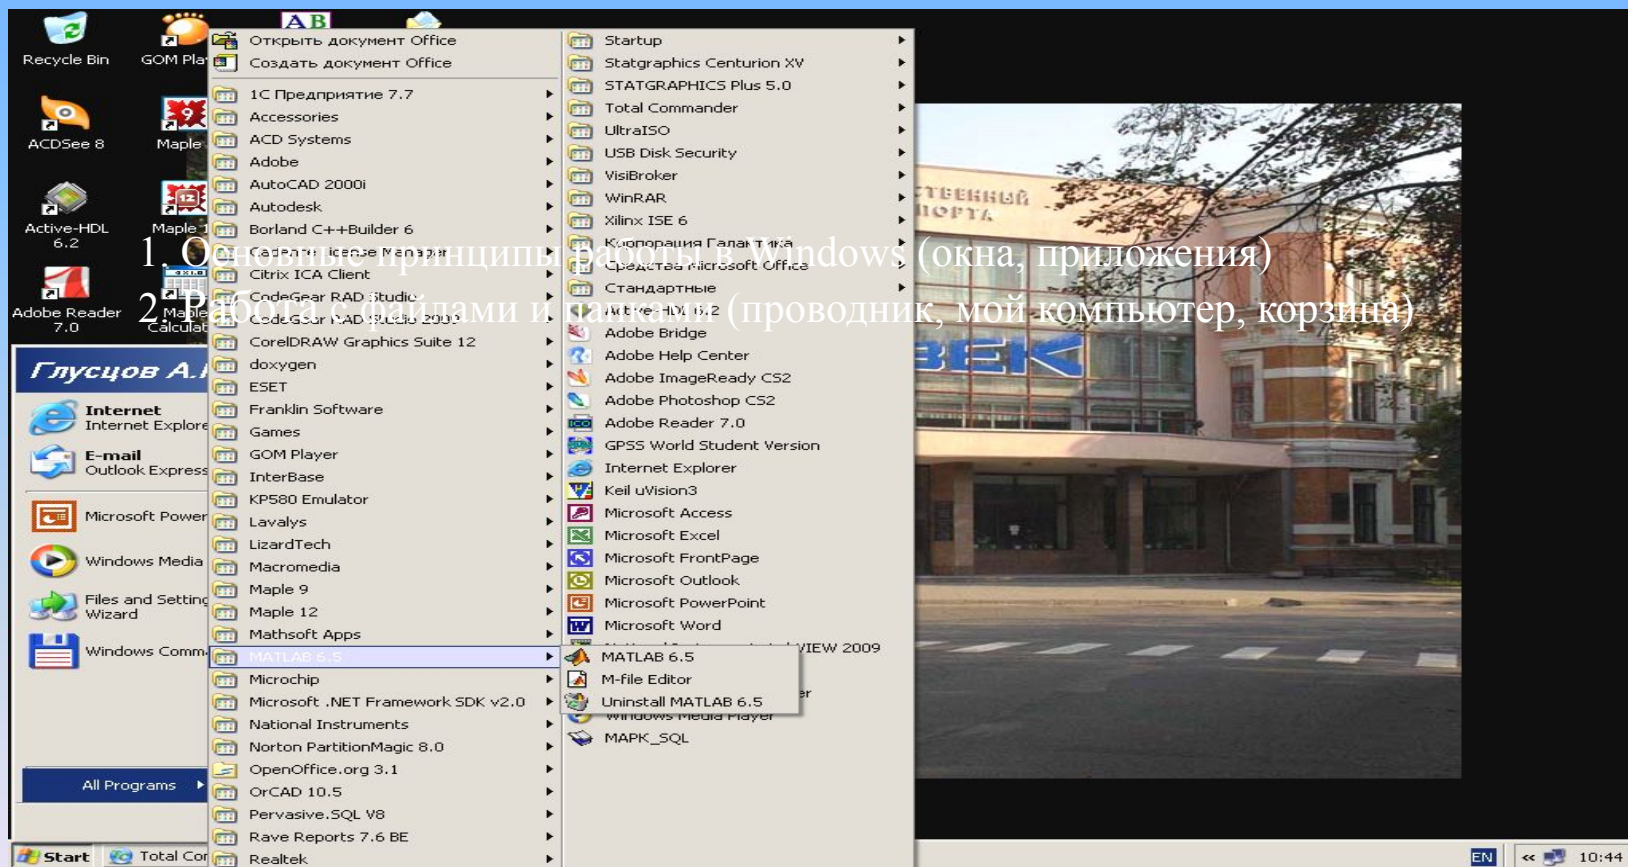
Recycle Bin
GOM Pla
ACDSee 8
Maple
Active-HDL 6.2
Maple 1
Adobe Reader 7.0
Maple Calculat

1. Основные принципы работы в Windows (окна, приложения)
2. Работа с файлами и папками (проводник, мой компьютер, корзина)

Глусцов А.
Internet
Internet Explore
E-mail
Outlook Express
Microsoft Power
Windows Media
Files and Setting Wizard
Windows Comm
All Programs

Открыть документ Office
Создать документ Office
1С Предприятие 7.7
Accessories
ACD Systems
Adobe
AutoCAD 2000i
Autodesk
Borland C++Builder 6
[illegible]
Citrix ICA Client
CodeGear RAD Studio
CodeGear RAD Studio 2007
CorelDRAW Graphics Suite 12
doxygen
ESET
Franklin Software
Games
GOM Player
InterBase
KP580 Emulator
Lavalys
LizardTech
Macromedia
Maple 9
Maple 12
Mathsoft Apps
MATLAB 6.5
Microchip
Microsoft .NET Framework SDK v2.0
National Instruments
Norton PartitionMagic 8.0
OpenOffice.org 3.1
OrCAD 10.5
Pervasive.SQL V8
Rave Reports 7.6 BE
Realtek

Startup
Statgraphics Centurion XV
STATGRAPHICS Plus 5.0
Total Commander
UltraISO
USB Disk Security
VisiBroker
WinRAR
Xilinx ISE 6
Корпорация Галактика
Средства Microsoft Office
Стандартные
Active-HDL 6.2
Adobe Bridge
Adobe Help Center
Adobe ImageReady CS2
Adobe Photoshop CS2
Adobe Reader 7.0
GPSS World Student Version
Internet Explorer
Keil uVision3
Microsoft Access
Microsoft Excel
Microsoft FrontPage
Microsoft Outlook
Microsoft PowerPoint
Microsoft Word
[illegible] VIEW 2009
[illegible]er
Windows Media Player
MAPK_SQL

MATLAB 6.5
M-file Editor
Uninstall MATLAB 6.5

Start
Total Cor
EN
10:44